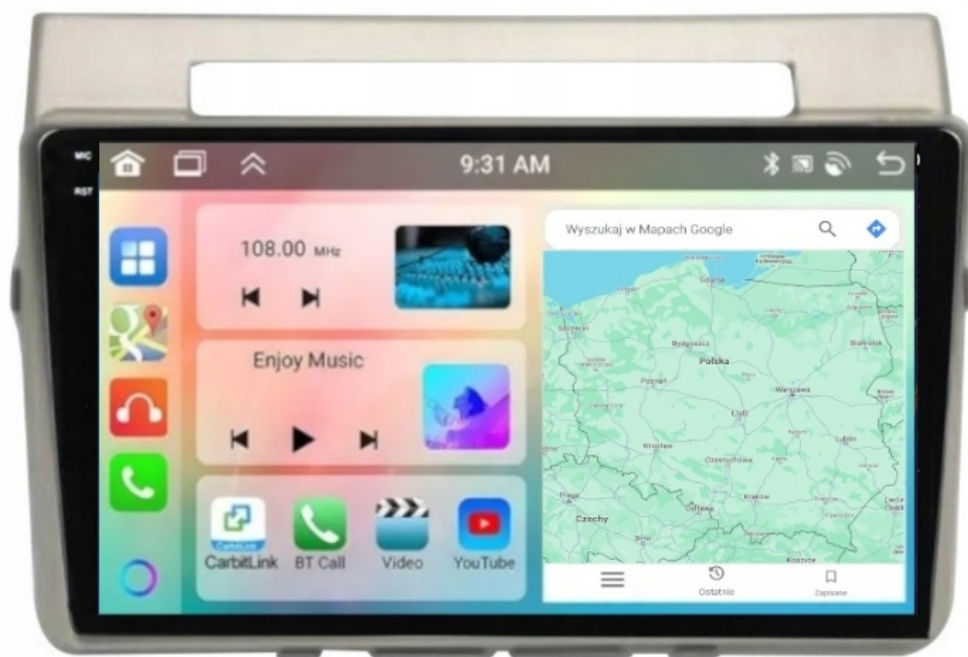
MIC
RST
9:31 AM
108.00 MHz
Enjoy Music
Wyszukaj w Mapach Google
Gdańsk
Szczecin
Bydgoszcz
Białystok
Polska
Poznań
Warszawa
Łódź
Wrocław
Lublin
Częstochowa
Praga
Kraków
Czechy
Rzeszów
CarbitLink
CarbitLink
BT Call
Video
YouTube
Ostatnio
Zapisane